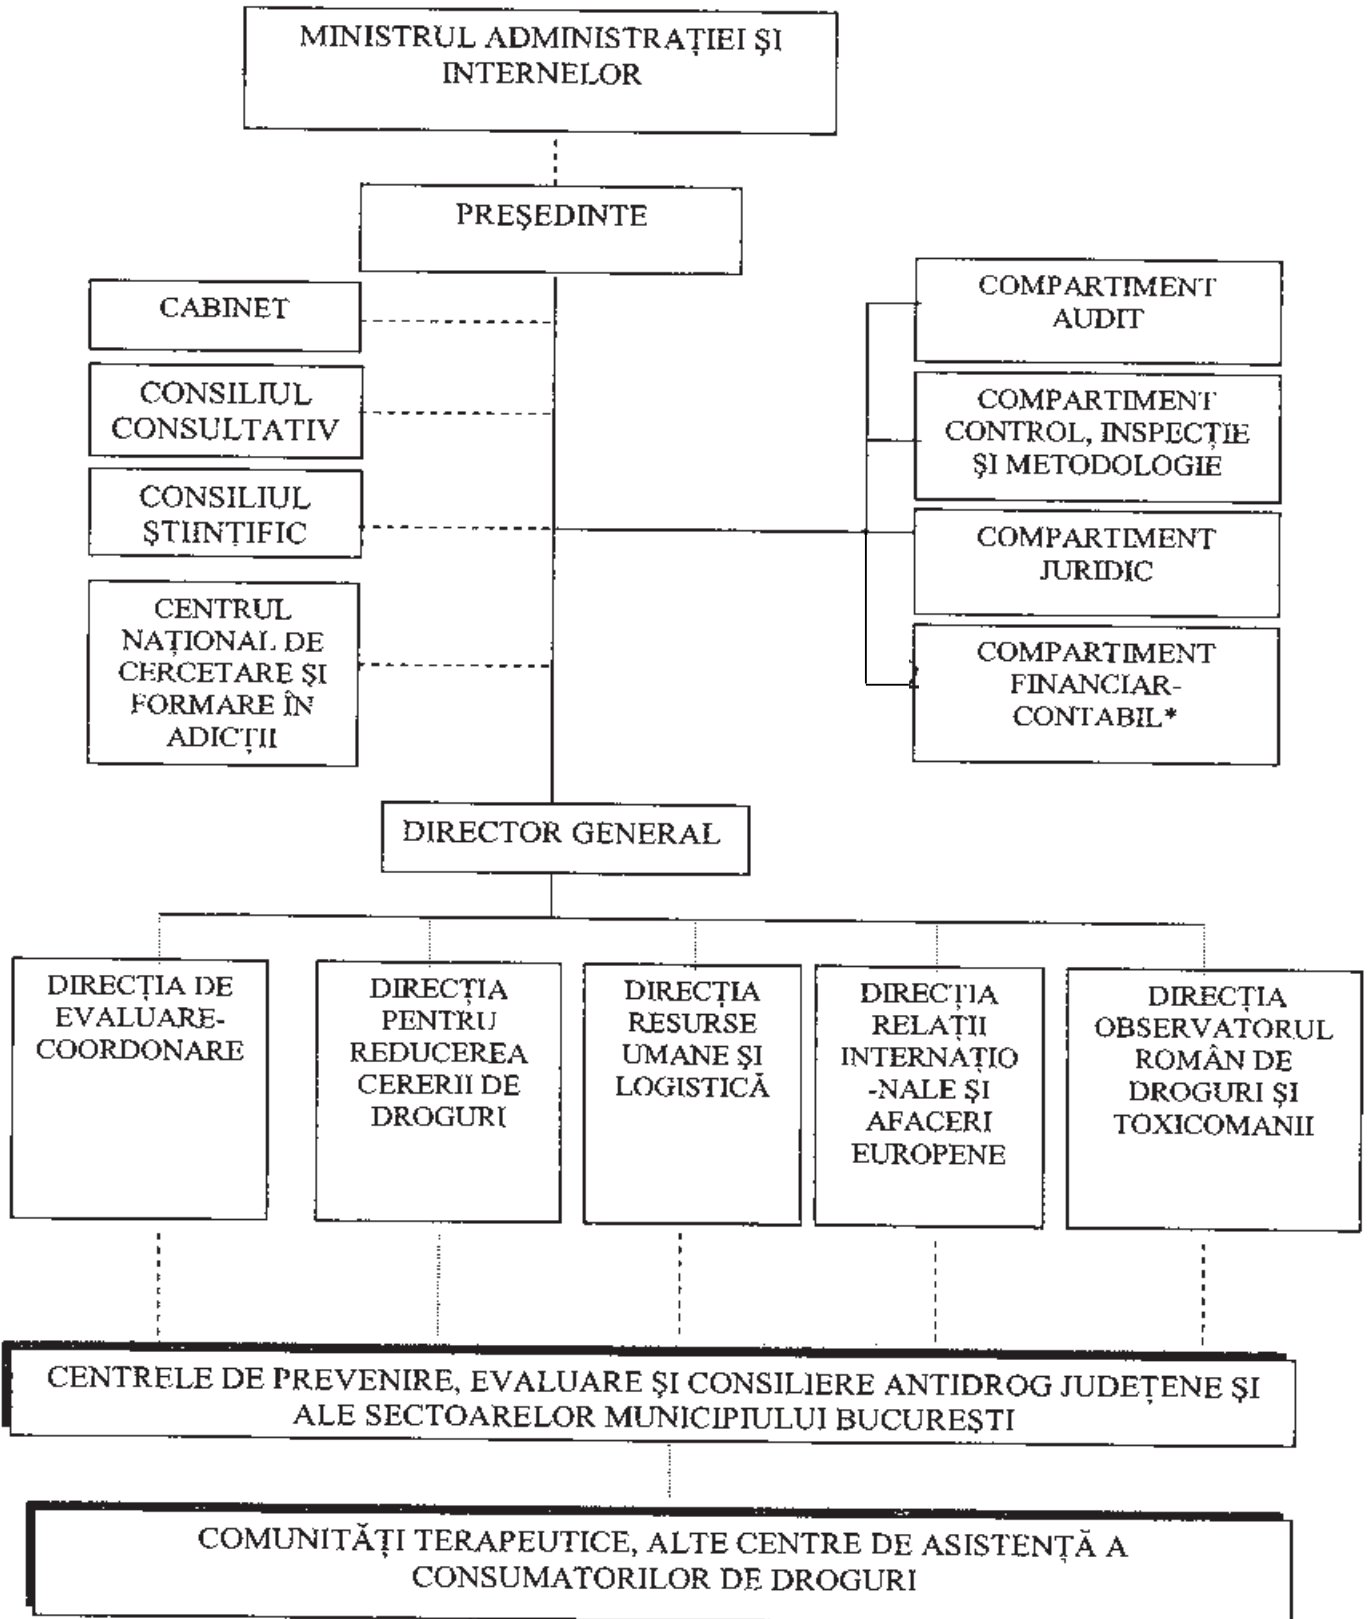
MINISTRUL ADMINISTRAȚIEI ȘI INTERNELOR

PREȘEDINTE

CABINET

CONSILIUL CONSULTATIV

CONSILIUL ȘTIINȚIFIC

CENTRUL NAȚIONAL DE CERCETARE ȘI FORMARE ÎN ADICȚII

COMPARTIMENT AUDIT

COMPARTIMENT CONTROL, INSPECȚIE ȘI METODOLOGIE

COMPARTIMENT JURIDIC

COMPARTIMENT FINANCIAR-CONTABIL*

DIRECTOR GENERAL

DIRECȚIA DE EVALUARE-COORDONARE

DIRECȚIA PENTRU REDUCEREA CERERII DE DROGURI

DIRECȚIA RESURSE UMANE ȘI LOGISTICĂ

DIRECȚIA RELAȚII INTERNAȚIO-NALE ȘI AFACERI EUROPENE

DIRECȚIA OBSERVATORUL ROMÂN DE DROGURI ȘI TOXICOMANII

CENTRELE DE PREVENIRE, EVALUARE ȘI CONSILIERE ANTIDROG JUDEȚENE ȘI ALE SECTOARELOR MUNICIPIULUI BUCUREȘTI

COMUNITĂȚI TERAPEUTICE, ALTE CENTRE DE ASISTENȚĂ A CONSUMATORILOR DE DROGURI